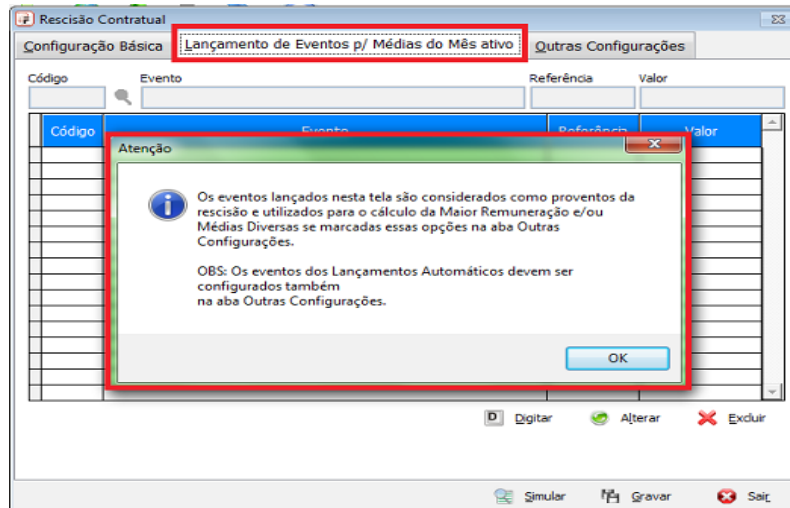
Rescisão Contratual

Configuração Básica | Lançamento de Eventos p/ Médias do Mês ativo | Outras Configurações

Código
Evento
Referência
Valor

| Código | Evento | Referência | Valor |
|---|---|---|---|

Atenção

Os eventos lançados nesta tela são considerados como proventos da rescisão e utilizados para o cálculo da Maior Remuneração e/ou Médias Diversas se marcadas essas opções na aba Outras Configurações.

OBS: Os eventos dos Lançamentos Automáticos devem ser configurados também
na aba Outras Configurações.

OK

Digitar
Alterar
Excluir

Simular
Gravar
Sair